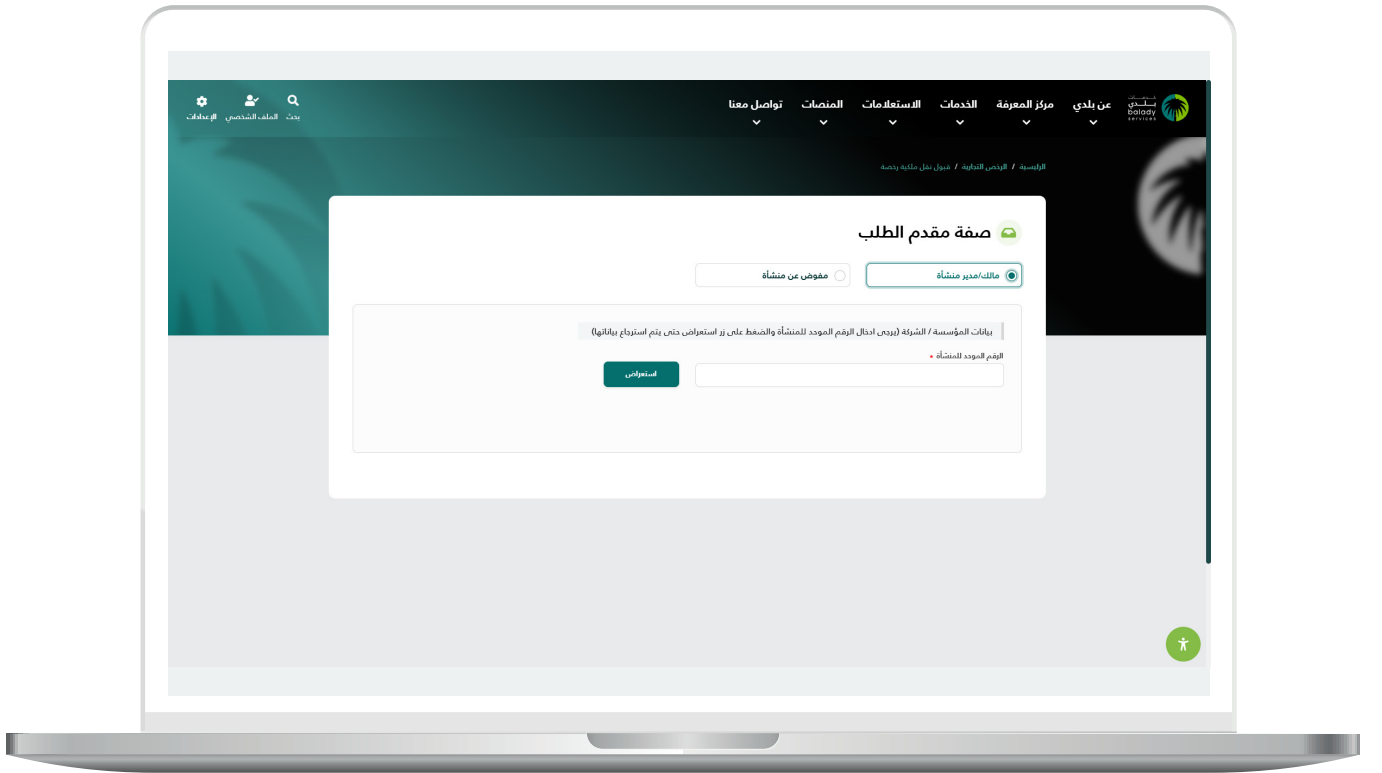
خدمات بلدي balady services

عن بلدي
مركز المعرفة
الخدمات
الاستعلامات
المنصات
تواصل معنا

بحث
الملف الشخصي
الإعدادات

الرئيسية / الرخص التجارية / قبول نقل ملكية رخصة

صفة مقدم الطلب

مالك/مدير منشأة
مفوض عن منشأة

بيانات المؤسسة / الشركة (يرجى ادخال الرقم الموحد للمنشأة والضغط على زر استعراض حتى يتم استرجاع بياناتها)

الرقم الموحد للمنشأة *

استعراض